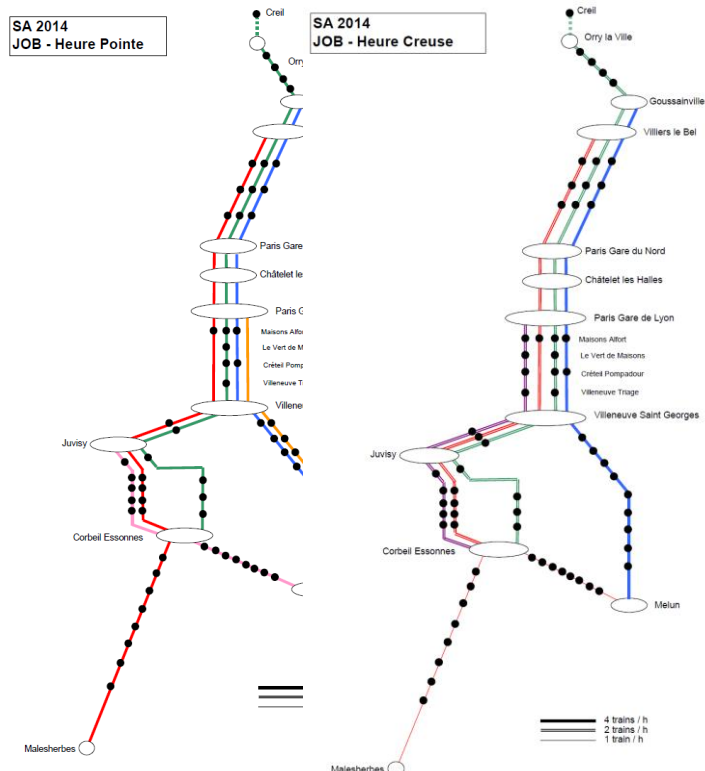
SA 2014
JOB - Heure Pointe

Creil
Orry
Paris Gare
Châtelet le
Paris G
Maisons Alfor
Le Vert de M
Créteil Pomp
Villeneuve T
Villeneu
Juvisy
Corbeil Essonnes
Malesherbes

SA 2014
JOB - Heure Creuse

Creil
Orry la Ville
Goussainville
Villiers le Bel
Paris Gare du Nord
Châtelet les Halles
Paris Gare de Lyon
Maisons Alfort
Le Vert de Maisons
Créteil Pompadour
Villeneuve Triage
Villeneuve Saint Georges
Juvisy
Corbeil Essonnes
Melun
Malesherbes

4 trains / h
2 trains / h
1 train / h